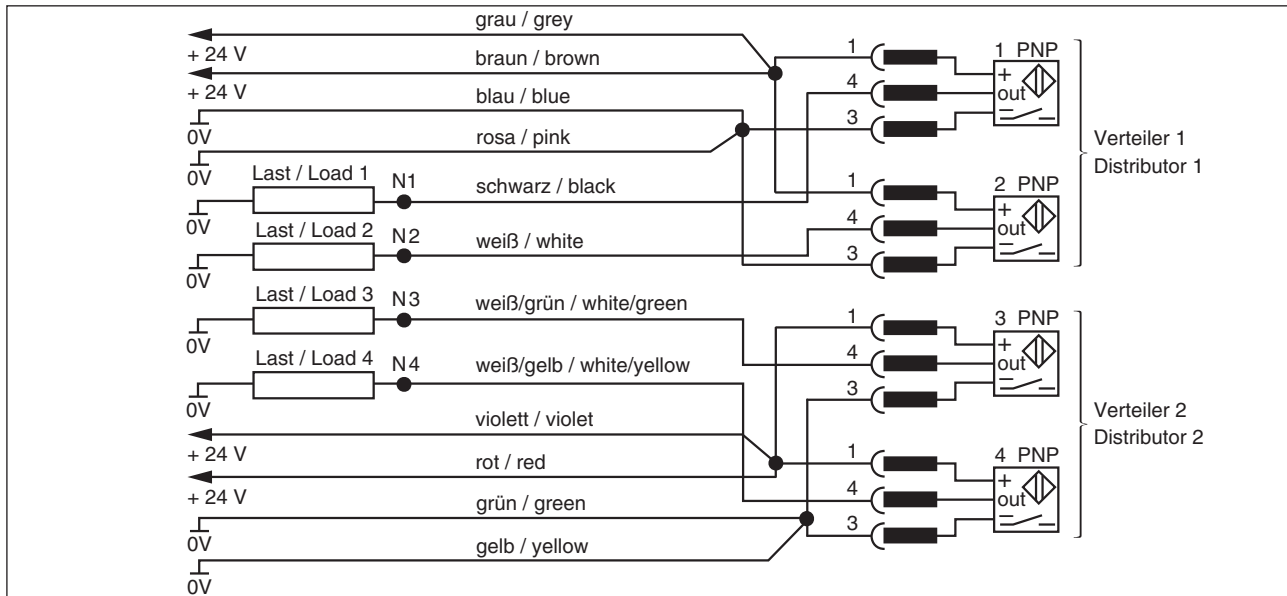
grau / grey
+ 24 V
braun / brown
+ 24 V
blau / blue
0V
rosa / pink
0V
Last / Load 1
N1
schwarz / black
0V
Last / Load 2
N2
weiß / white
0V
Last / Load 3
N3
weiß/grün / white/green
0V
Last / Load 4
N4
weiß/gelb / white/yellow
0V
violett / violet
+ 24 V
rot / red
+ 24 V
grün / green
0V
gelb / yellow
0V

1
4
3
1 PNP
+
out
1
4
3
2 PNP
+
out
Verteiler 1
Distributor 1

1
4
3
3 PNP
+
out
1
4
3
4 PNP
+
out
Verteiler 2
Distributor 2